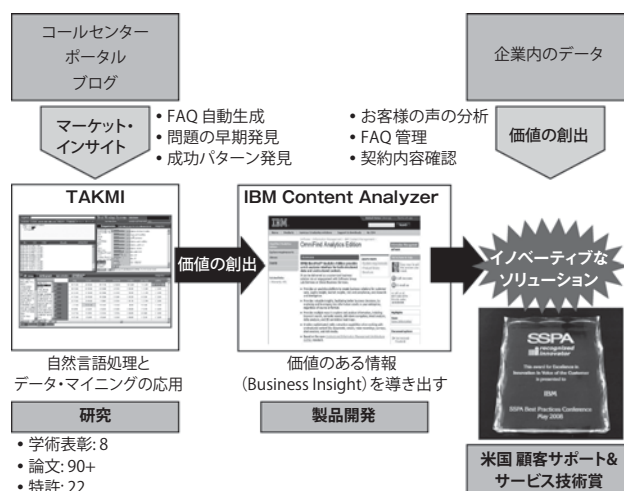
コールセンター
ポータル
ブログ

企業内のデータ

マーケット・
インサイト

• FAQ 自動生成
• 問題の早期発見
• 成功パターン発見

• お客様の声の分析
• FAQ 管理
• 契約内容確認

価値の創出

TAKMI

IBM Content Analyzer

IBM

OmniFind Analytics Edition

価値の創出

イノベーティブな
ソリューション

SSPA

SSPA Best Practices Conference
May 2008

自然言語処理と
データ・マイニングの応用

価値のある情報
(Business Insight)を導き出す

研究

製品開発

• 学術表彰: 8
• 論文: 90+
• 特許: 22

米国 顧客サポート&
サービス技術賞